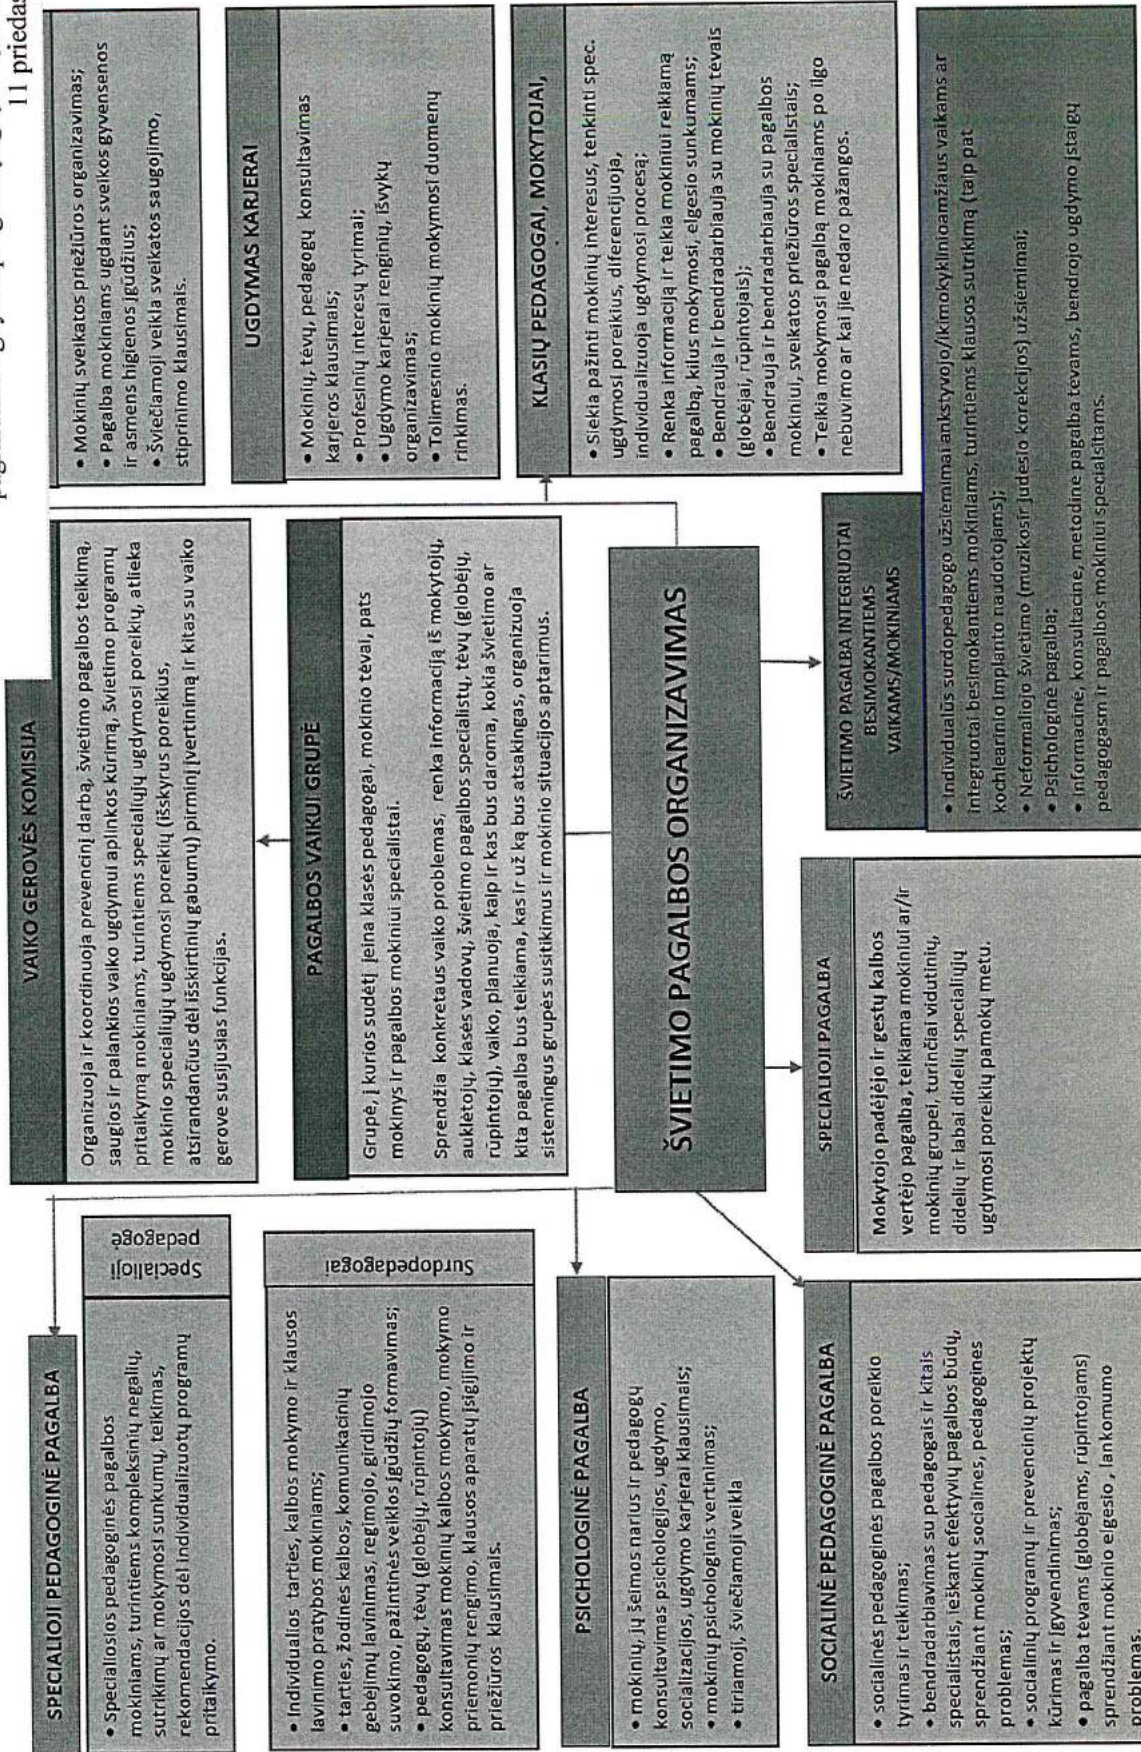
11 priedas

ŠVIETIMO PAGALBOS ORGANIZAVIMAS

VAIKO GEROVĖS KOMISIJA

Organizuoja ir koordinuoja prevencinį darbą, švietimo pagalbos teikimą, saugios ir palankios vaiko ugdymui aplinkos kūrimą, švietimo programų pritaikymą mokiniams, turintiems specialiųjų ugdymosi poreikių, atlieka mokinio specialiųjų ugdymosi poreikių (išskyrus poreikius, atsirandančius dėl išskirtinių gabumų) pirminį įvertinimą ir kitas su vaiko gerove susijusias funkcijas.

PAGALBOS VAIKUI GRUPĖ

Grupė, į kurios sudėtį įeina klasės pedagogai, mokinio tėvai, pats mokinys ir pagalbos mokiniui specialistai.

Sprendžia konkretaus vaiko problemas, renka informaciją iš mokytojų, auklėtojų, klasės vadovų, švietimo pagalbos specialistų, tėvų (globėjų, rūpintojų), vaiko, planuoja, kaip ir kas bus daroma, kokia švietimo ar kita pagalba bus teikiama, kas ir už ką bus atsakingas, organizuoja sistemingus grupės susitikimus ir mokinio situacijos aptarimus.

• Mokinių sveikatos priežiūros organizavimas;
• Pagalba mokiniams ugdant sveikos gyvensenos ir asmens higienos įgūdžius;
• Šviečiamoji veikla sveikatos saugojimo, stiprinimo klausimais.

UGDYMAS KARJERAI

• Mokinių, tėvų, pedagogų konsultavimas karjeros klausimais;
• Profesinių interesų tyrimai;
• Ugdymo karjerai renginių, išvykų organizavimas;
• Tolimesnio mokinių mokymosi duomenų rinkimas.

KLASIŲ PEDAGOGAI, MOKYTOJAI,

• Siekia pažinti mokinių interesus, tenkinti spec. ugdymosi poreikius, diferencijuoja, individualizuoja ugdymosi procesą;
• Renka informaciją ir teikia mokiniui reikiamą pagalbą, kilus mokymosi, elgesio sunkumams;
• Bendrauja ir bendradarbiauja su mokinių tėvais (globėjai, rūpintojais);
• Bendrauja ir bendradarbiauja su pagalbos mokiniui, sveikatos priežiūros specialistais;
• Teikia mokymosi pagalbą mokiniams po ilgo nebuvimo ar kai jie nedaro pažangos.

ŠVIETIMO PAGALBA INTEGRUOTAI BESIMOKANTIEMS VAIKAMS/MOKINIAMS

• Individualūs surdopedagogo užsiėmimai ankstyvojo/ikimokyklinioamžiaus vaikams ar integruotai besimokantiems mokiniams, turintiems klausos sutrikimą (taip pat kochlearinio implanto naudotojams);
• Neformaliojo švietimo (muzikos ir judesio korekcijos) užsiėmimai;
• Psichologinė pagalba;
• Informacinė, konsultacinė, metodinė pagalba tėvams, bendrojo ugdymo įstaigų pedagogasm ir pagalbos mokiniui specialsitams.

SPECIALIOJI PAGALBA

Mokytojo padėjėjo ir gestų kalbos vertėjo pagalba, teikiama mokiniui ar/ir mokinių grupei, turinčiai vidutinių, didelių ir labai didelių specialiųjų ugdymosi poreikių pamokų metu.

SPECIALIOJI PEDAGOGINĖ PAGALBA

Specialioji pedagogė

• Specialiosios pedagoginės pagalbos mokiniams, turintiems kompleksinių negalių, sutrikimų ar mokymosi sunkumų, teikimas, rekomendacijos dėl individualizuotų programų pritaikymo.

Surdopedagogai

• Individualios tarties, kalbos mokymo ir klausos lavinimo pratybos mokiniams;
• tarties, žodinės kalbos, komunikacinių gebėjimų lavinimas, regimojo, girdimojo suvokimo, pažintinės veiklos įgūdžių formavimas;
• pedagogų, tėvų (globėjų, rūpintojų) konsultavimas mokinių kalbos mokymo, mokymo priemonių rengimo, klausos aparatų įsigijimo ir priežiūros klausimais.

PSICHOLOGINĖ PAGALBA

• mokinių, jų šeimos narius ir pedagogų konsultavimas psichologijos, ugdymo, socializacijos, ugdymo karjerai klausimais;
• mokinių psichologinis vertinimas;
• tiriamoji, šviečiamoji veikla

SOCIALINĖ PEDAGOGINĖ PAGALBA

• socialinės pedagoginės pagalbos poreikio tyrimas ir teikimas;
• bendradarbiavimas su pedagogais ir kitais specialistais, ieškant efektyvių pagalbos būdų, sprendžiant mokinių socialines, pedagogines problemas;
• socialinių programų ir prevencinių projektų kūrimas ir įgyvendinimas;
• pagalba tėvams (globėjams, rūpintojams) sprendžiant mokinio elgesio , lankomumo problemas.